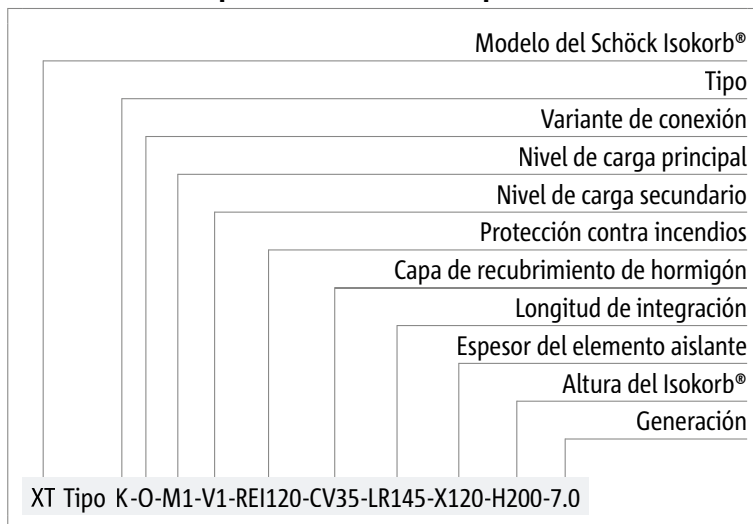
Modelo del Schöck Isokorb®
Tipo
Variante de conexión
Nivel de carga principal
Nivel de carga secundario
Protección contra incendios
Capa de recubrimiento de hormigón
Longitud de integración
Espesor del elemento aislante
Altura del Isokorb®
Generación

XT Tipo K-O-M1-V1-REI120-CV35-LR145-X120-H200-7.0